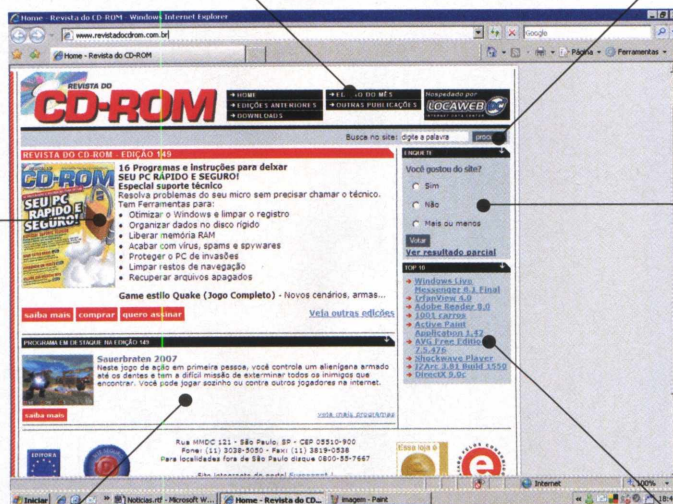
Home - Revista do CD-ROM - Windows Internet Explorer

www.revistadocdrom.com.br

Google

Home - Revista do CD-ROM

Página · Ferramentas ·

REVISTA DO
CD-ROM

→ HOME
→ EDIÇÕES ANTERIORES
→ DOWNLOADS

→ E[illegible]O DO MÊS
→ OUTRAS PUBLICAÇÕES

Hospedado por
LOCAWEB

Busca no site: digite a palavra

REVISTA DO CD-ROM - EDIÇÃO 149

CD-ROM
SEU PC RÁPIDO E SEGURO

16 Programas e instruções para deixar SEU PC RÁPIDO E SEGURO!
Especial suporte técnico
Resolva problemas do seu micro sem precisar chamar o técnico.
Tem Ferramentas para:
• Otimizar o Windows e limpar o registro
• Organizar dados no disco rígido
• Liberar memória RAM
• Acabar com vírus, spams e spywares
• Proteger o PC de invasões
• Limpar restos de navegação
• Recuperar arquivos apagados

Game estilo Quake (Jogo Completo) - Novos cenários, armas...

saiba mais | comprar | quero assinar

Veja outras edições

ENQUETE

Você gostou do site?
Sim
Não
Mais ou menos

Votar
Ver resultado parcial

TOP 10

Windows Live Messenger 8.1 Final
IrfanView 4.0
Adobe Reader 8.0
1001 carros
Active Paint Application 1.42
AVG Free Edition 7.5.476
Shockwave Player
IZArc 3.81 Build 1550
DirectX 9.0c

PROGRAMA EM DESTAQUE NA EDIÇÃO 149

Sauerbraten 2007
Neste jogo de ação em primeira pessoa, você controla um alienígena armado até os dentes e tem a difícil missão de exterminar todos os inimigos que encontrar. Você pode jogar sozinho ou contra outros jogadores na Internet.

saiba mais

veja mais programas

EDITORA

Rua MMDC 121 - São Paulo, SP - CEP 05510-900
Fone: (11) 3038-5050 - Fax: (11) 3819-0538
Para localidades fora de São Paulo disque 0800-55-7667

Essa loja é

Internet

100%

Iniciar | Notícias.rtf - Microsoft W... | Home - Revista do CD... | Imagem - Paint

18:4